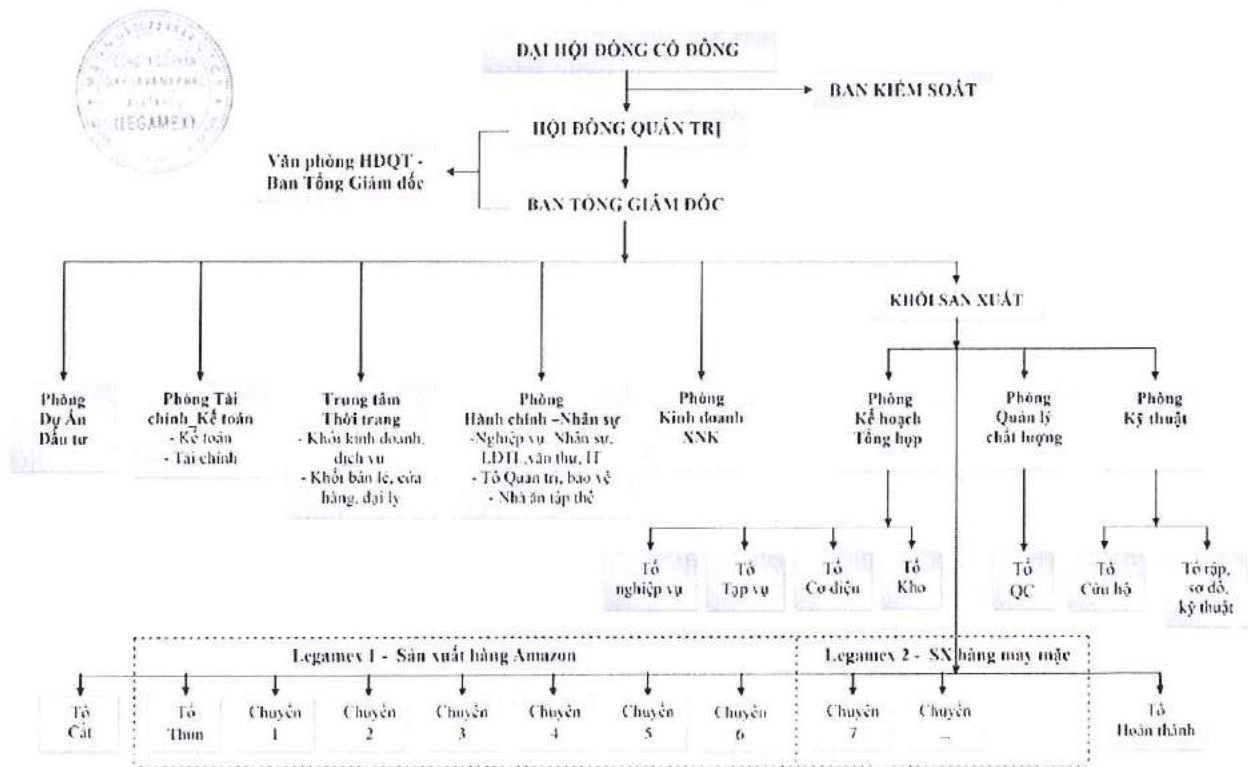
LEGAMEX

ĐẠI HỘI ĐỒNG CỔ ĐÔNG

BAN KIỂM SOÁT

HỘI ĐỒNG QUẢN TRỊ

Văn phòng HĐQT - Ban Tổng Giám đốc

BAN TỔNG GIÁM ĐỐC

KHỐI SẢN XUẤT

Phòng Dự Án Đầu tư

Phòng Tài chính_Kế toán
- Kế toán
- Tài chính

Trung tâm Thời trang
- Khối kinh doanh, dịch vụ
- Khối bán lẻ, cửa hàng, đại lý

Phòng Hành chính –Nhân sự
-Nghiệp vụ Nhân sự, LĐTL,văn thư, IT
- Tổ Quản trị, bảo vệ
- Nhà ăn tập thể

Phòng Kinh doanh XNK

Phòng Kế hoạch Tổng hợp

Phòng Quản lý chất lượng

Phòng Kỹ thuật

Tổ nghiệp vụ

Tổ Tạp vụ

Tổ Cơ điện

Tổ Kho

Tổ QC

Tổ Cứu hộ

Tổ rập, sơ đồ, kỹ thuật

Legamex 1 - Sản xuất hàng Amazon

Legamex 2 - SX hàng may mặc

Tổ Cắt

Tổ Thun

Chuyền 1

Chuyền 2

Chuyền 3

Chuyền 4

Chuyền 5

Chuyền 6

Chuyền 7

Chuyền ...

Tổ Hoàn thành